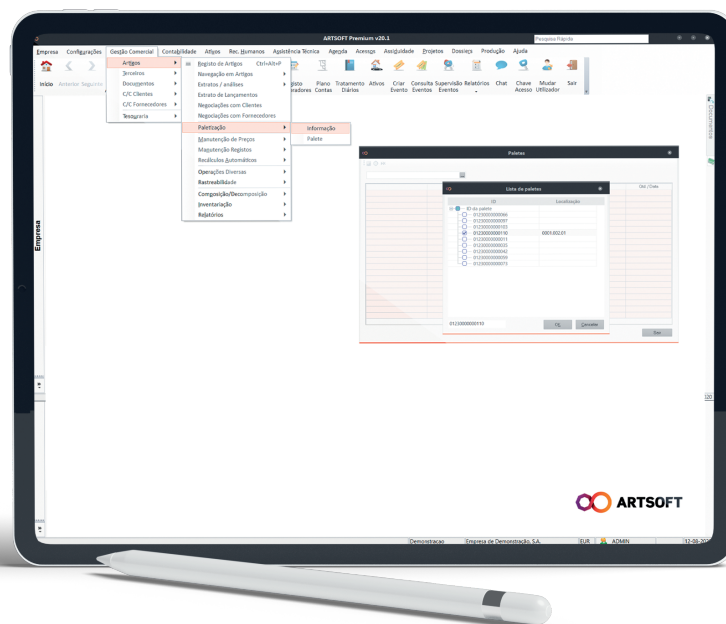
ARTSOFT Premium v20.1

Pesquisa Rápida

Empresa Configurações Gestão Comercial Contabilidade Ativos Rec. Humanos Assistência Técnica Agenda Acessos Assiduidade Projetos Dossiers Produção Ajuda

Início Anterior Seguinte

Artigos
Terceiros
Documentos
C/C Clientes
C/C Fornecedores
Tesouraria

Registo de Artigos Ctrl+Alt+P
Navegação em Artigos
Extratos / análises
Extrato de Lançamentos
Negociações com Clientes
Negociações com Fornecedores
Paletização
Manutenção de Preços
Manutenção Registos
Recálculos Automáticos
Operações Diversas
Rastreabilidade
Composição/Decomposição
Inventariação
Relatórios

Informação
Palete

Registo Operadores Plano Contas Tratamento Diários Ativos Criar Evento Consulta Eventos Supervisão Eventos Relatórios Chat Chave Acesso Mudar Utilizador Sair

Empresa

Documentos

Paletes

Qtd. / Exist.

Lista de paletes

ID Localização
ID da palete
0123000000066
0123000000097
0123000000103
0123000000110 0001.002.01
0123000000011
0123000000033
0123000000042
0123000000059
0123000000073

0123000000110

OK Cancelar

Sair

ARTSOFT

Demonstracao Empresa de Demonstração, S.A. EUR ADMIN 12-08-20